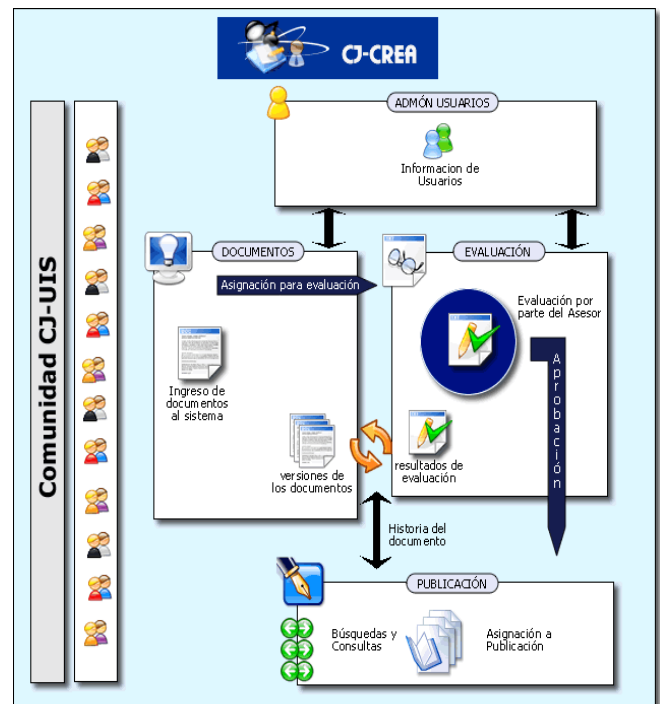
CJ-CREA

Comunidad CJ-UIS

ADMÓN USUARIOS

Informacion de Usuarios

DOCUMENTOS

Asignación para evaluación

Ingreso de documentos al sistema

versiones de los documentos

EVALUACIÓN

Evaluación por parte del Asesor

Aprobación

resultados de evaluación

Historia del documento

PUBLICACIÓN

Búsquedas y Consultas

Asignación a Publicación